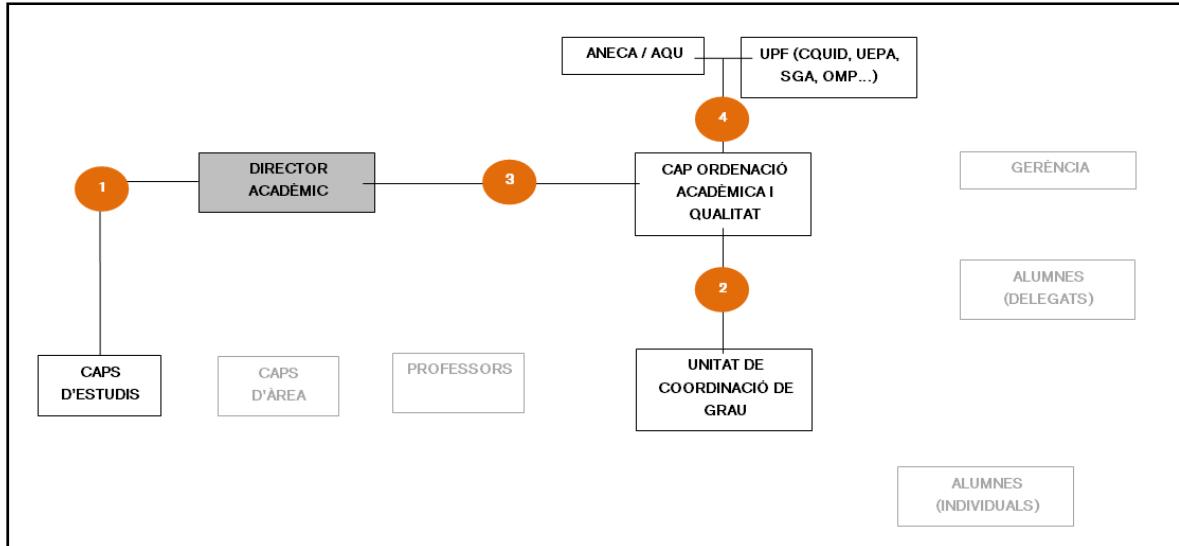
ANECA / AQU

UPF (CQUID, UEPA, SGA, OMP...)

4

1

DIRECTOR ACADÈMIC

3

CAP ORDENACIÓ ACADÈMICA I QUALITAT

GERÈNCIA

2

ALUMNES (DELEGATS)

CAPS D'ESTUDIS

CAPS D'ÀREA

PROFESSORS

UNITAT DE COORDINACIÓ DE GRAU

ALUMNES (INDIVIDUALS)